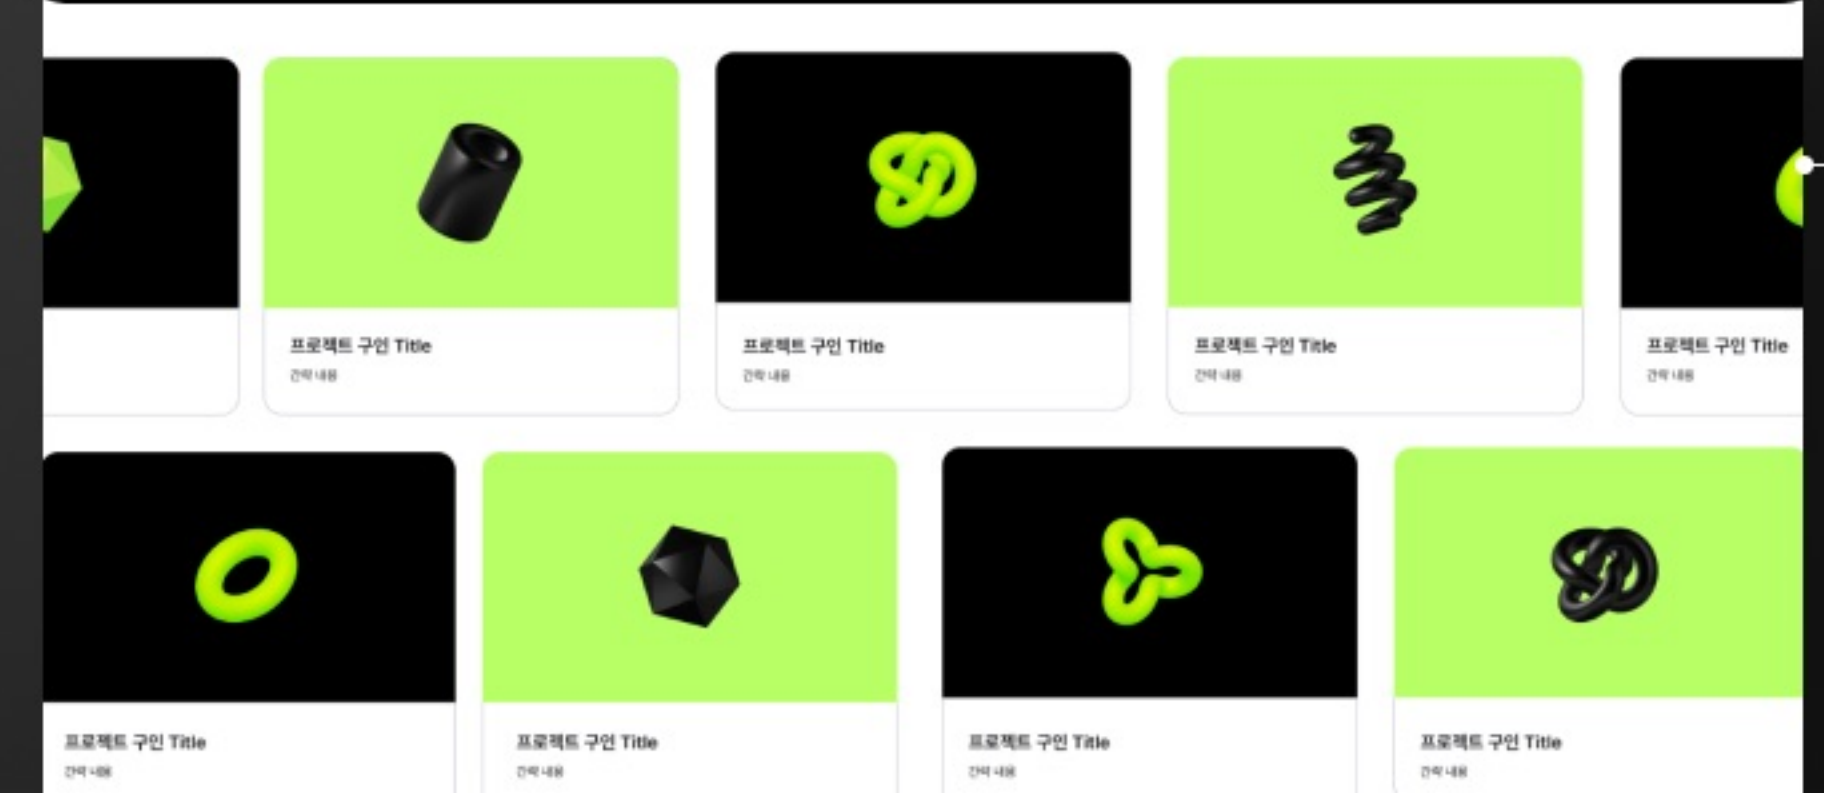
프로젝트 구인 Title
간략 내용

프로젝트 구인 Title
간략 내용

프로젝트 구인 Title
간략 내용

프로젝트 구인 Title
간략 내용

프로젝트 구인 Title
간략 내용

프로젝트 구인 Title
간략 내용

프로젝트 구인 Title
간략 내용

프로젝트 구인 Title
간략 내용